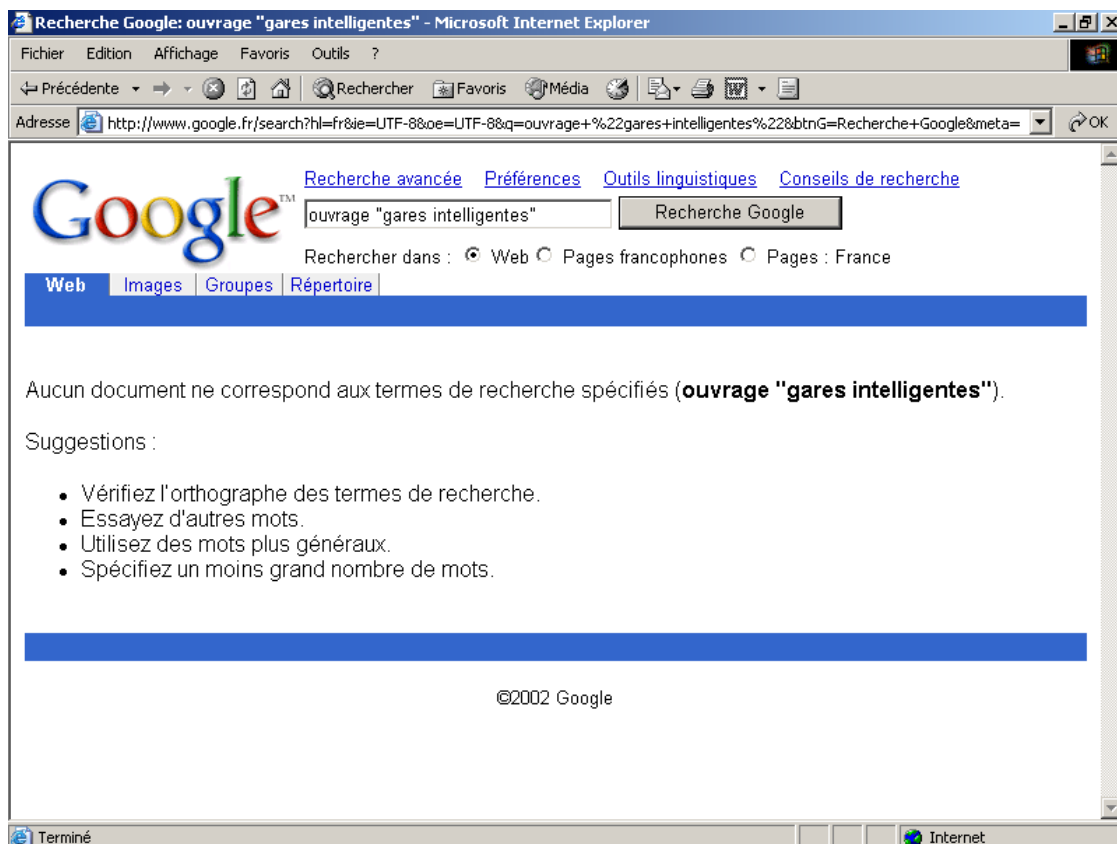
Recherche Google: ouvrage "gares intelligentes" - Microsoft Internet Explorer

Fichier Edition Affichage Favoris Outils ?

Précédente Rechercher Favoris Média

Adresse http://www.google.fr/search?hl=fr&ie=UTF-8&oe=UTF-8&q=ouvrage+%22gares+intelligentes%22&btnG=Recherche+Google&meta= OK

Google™

Recherche avancée Préférences Outils linguistiques Conseils de recherche

ouvrage "gares intelligentes" Recherche Google

Rechercher dans : Web Pages francophones Pages : France

Web Images Groupes Répertoire

Aucun document ne correspond aux termes de recherche spécifiés (**ouvrage "gares intelligentes"**).

Suggestions :

- Vérifiez l'orthographe des termes de recherche.
- Essayez d'autres mots.
- Utilisez des mots plus généraux.
- Spécifiez un moins grand nombre de mots.

©2002 Google

Terminé Internet